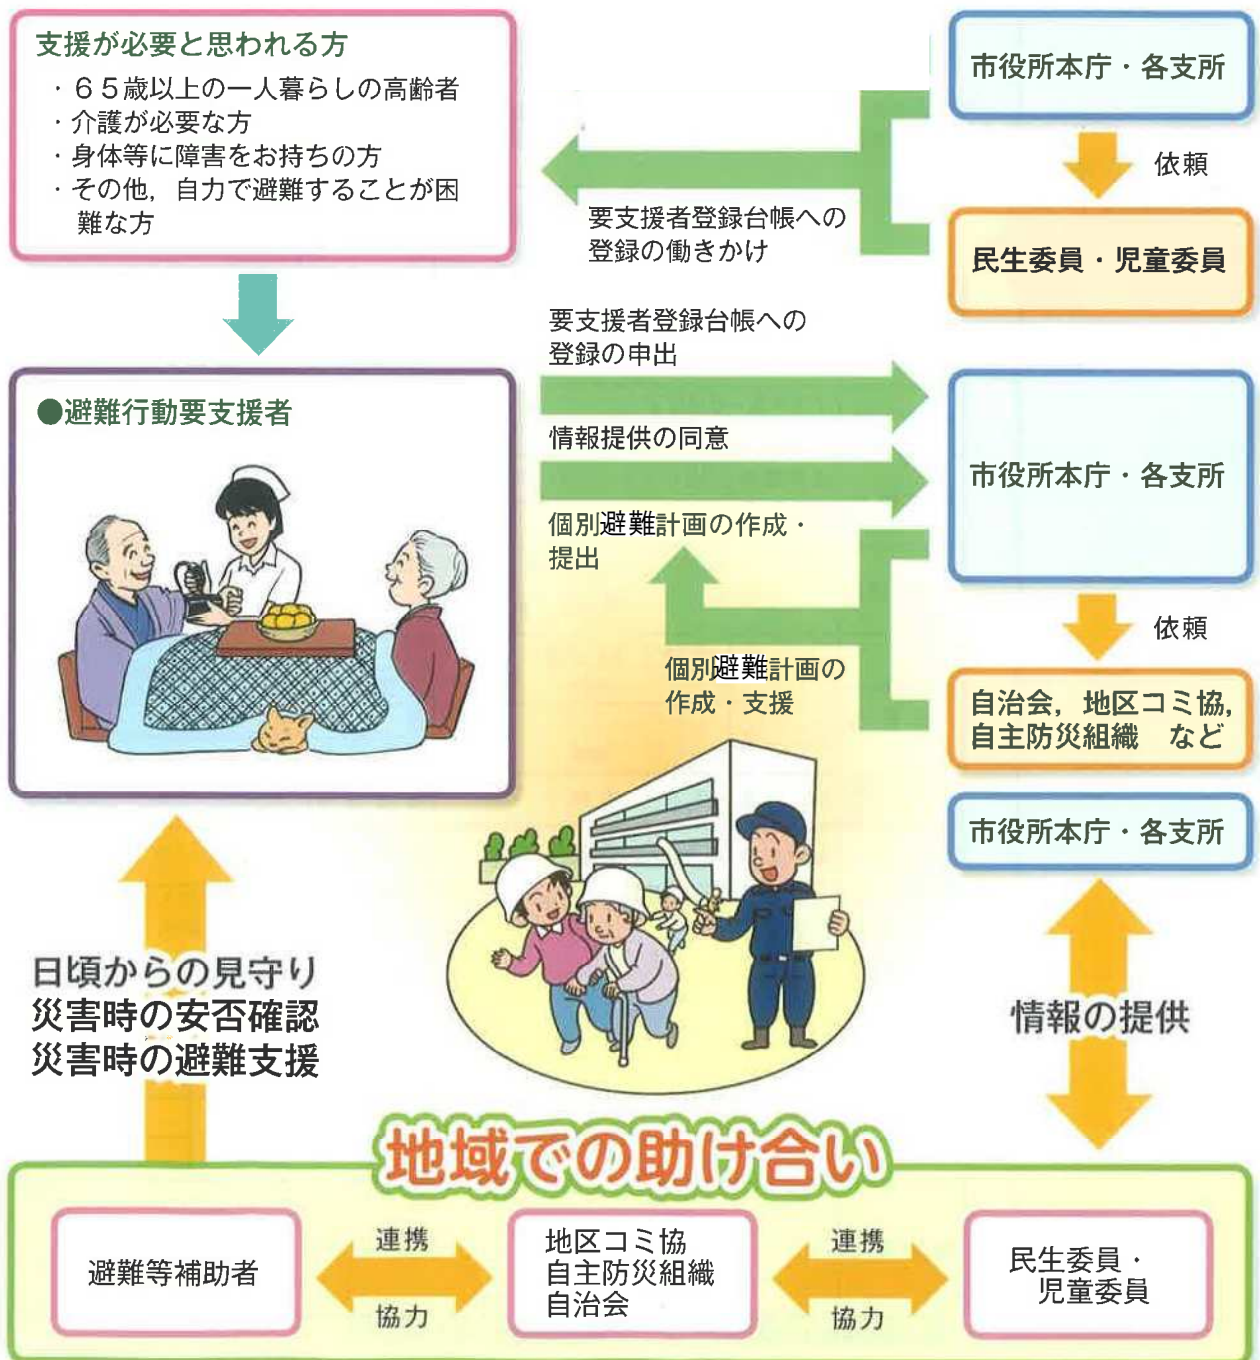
支援が必要と思われる方
・65歳以上の一人暮らしの高齢者
・介護が必要な方
・身体等に障害をお持ちの方
・その他，自力で避難することが困難な方

市役所本庁・各支所

依頼

民生委員・児童委員

要支援者登録台帳への登録の働きかけ

要支援者登録台帳への登録の申出

●避難行動要支援者

情報提供の同意

市役所本庁・各支所

個別避難計画の作成・提出

依頼

個別避難計画の作成・支援

自治会，地区コミ協，自主防災組織　など

市役所本庁・各支所

日頃からの見守り
災害時の安否確認
災害時の避難支援

情報の提供

地域での助け合い

避難等補助者

連携

協力

地区コミ協
自主防災組織
自治会

連携

協力

民生委員・
児童委員